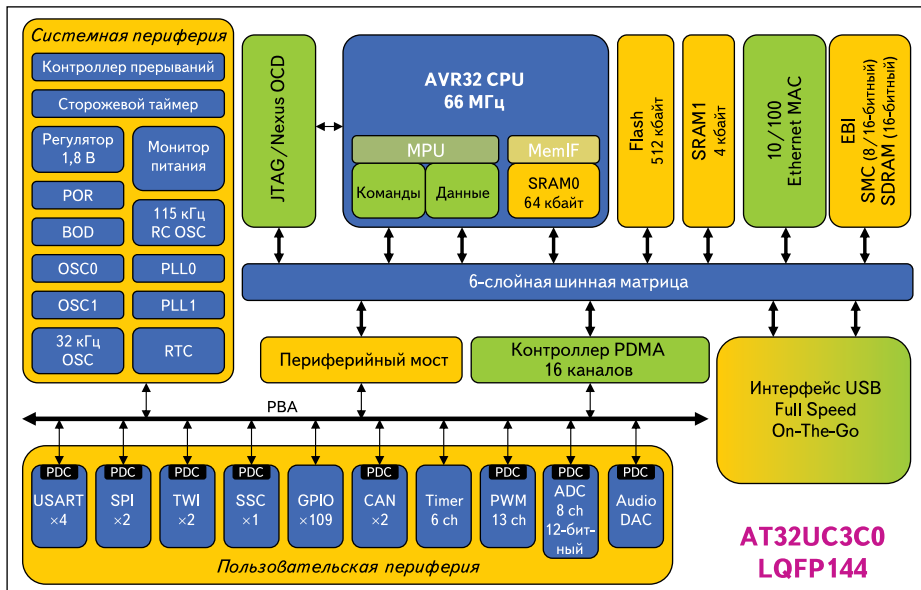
Системная периферия

Контроллер прерываний

Сторожевой таймер

Регулятор 1,8 В

Монитор питания

POR

115 кГц RC OSC

BOD

OSC0

PLL0

OSC1

PLL1

32 кГц OSC

RTC

JTAG/Nexus OCD

AVR32 CPU
66 МГц

MPU

MemIF

Команды

Данные

SRAM0
64 кбайт

Flash
512 кбайт

SRAM1
4 кбайт

10/100
Ethernet MAC

EBI
SMC (8/16-битный)
SDRAM (16-битный)

6-слойная шинная матрица

Периферийный мост

Контроллер PDMA
16 каналов

Интерфейс USB
Full Speed
On-The-Go

PBA

PDC
USART
×4

PDC
SPI
×2

PDC
TWI
×2

PDC
SSC
×1

GPIO
×109

PDC
CAN
×2

Timer
6 ch

PDC
PWM
13 ch

PDC
ADC
8 ch
12-битный

PDC
Audio
DAC

Пользовательская периферия

AT32UC3C0
LQFP144